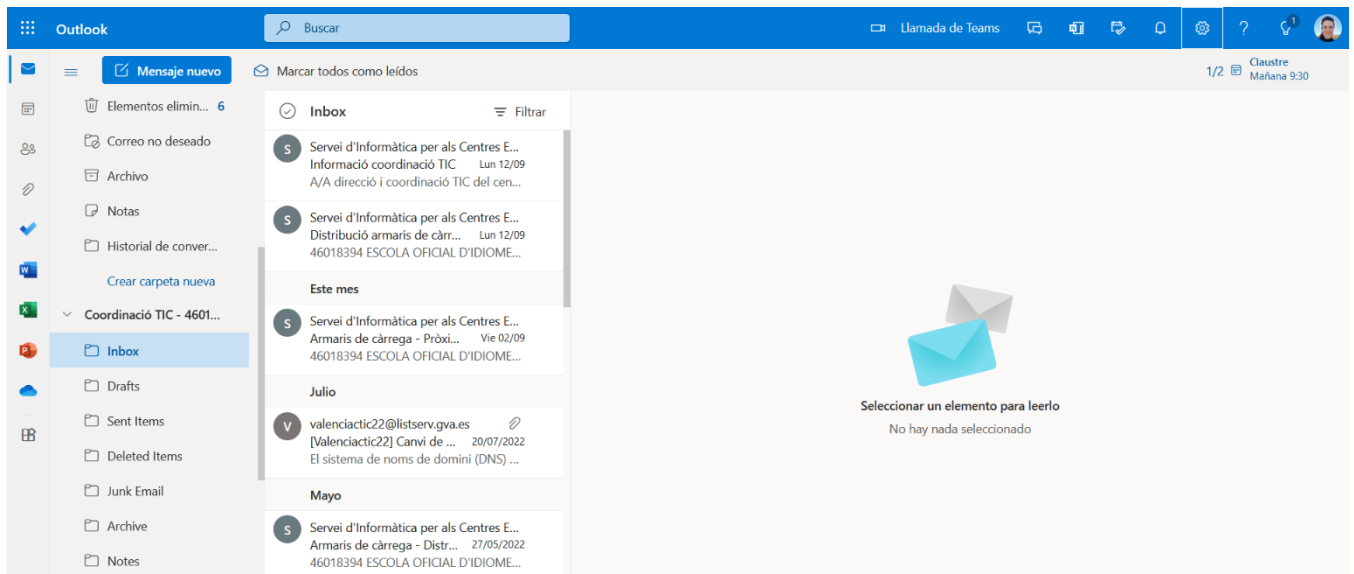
Outlook

Buscar

Llamada de Teams

1

Mensaje nuevo

Marcar todos como leídos

1/2 Claustre
Mañana 9:30

Elementos elimin... 6
Correo no deseado
Archivo
Notas
Historial de conver...
Crear carpeta nueva
Coordinació TIC - 4601...
Inbox
Drafts
Sent Items
Deleted Items
Junk Email
Archive
Notes

Inbox
Filtrar

S
Servei d'Informàtica per als Centres E...
Informació coordinació TIC Lun 12/09
A/A direcció i coordinació TIC del cen...

S
Servei d'Informàtica per als Centres E...
Distribució armaris de càrr... Lun 12/09
46018394 ESCOLA OFICIAL D'IDIOME...

Este mes

S
Servei d'Informàtica per als Centres E...
Armaris de càrrega - Pròxi... Vie 02/09
46018394 ESCOLA OFICIAL D'IDIOME...

Julio

V
valenciactic22@listserv.gva.es
[Valenciactic22] Canvi de ... 20/07/2022
El sistema de noms de domini (DNS) ...

Mayo

S
Servei d'Informàtica per als Centres E...
Armaris de càrrega - Distr... 27/05/2022
46018394 ESCOLA OFICIAL D'IDIOME...

Seleccionar un elemento para leerlo
No hay nada seleccionado